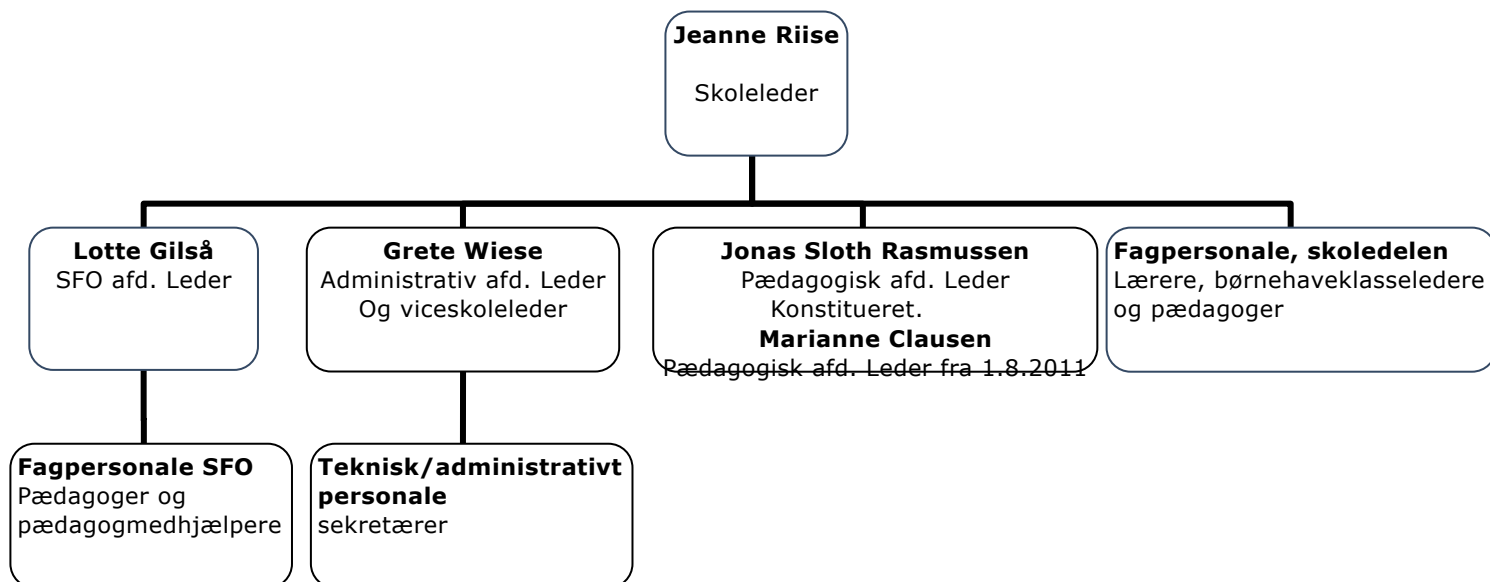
**Jeanne Riise**

Skoleleder

**Lotte Gilså**
SFO afd. Leder

**Grete Wiese**
Administrativ afd. Leder
Og viceskoleleder

**Jonas Sloth Rasmussen**
Pædagogisk afd. Leder
Konstitueret.
**Marianne Clausen**
Pædagogisk afd. Leder fra 1.8.2011

**Fagpersonale, skoledelen**
Lærere, børnehaveklasseledere og pædagoger

**Fagpersonale SFO**
Pædagoger og pædagogmedhjælpere

**Teknisk/administrativt personale**
sekretærer